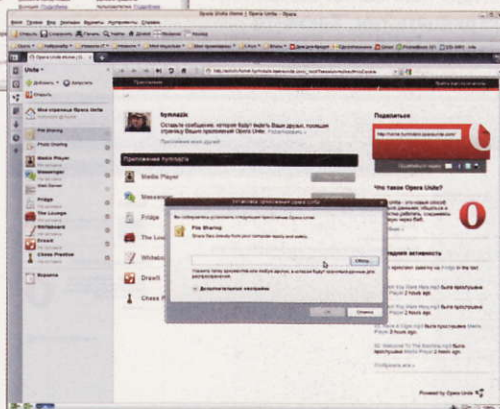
Opera Unite Home | Opera Unite - Opera

Файл Правка Вид Закладки Виджеты Инструменты Справка

Unite

Мой страница Opera Unite

File Sharing

Photo Sharing

Media Player

Messenger

Web Server

Fridge

The Lounge

Whiteboard

Drawit

Chess Practice

Приложения

fyrmkzdx

Приложения fyrmkzdx

Media Player

Messenger

Fridge

Поделиться

Что такое Opera Unite?

Powered by Opera Unite

File Sharing

Дополнительные настройки

ОК

Отмена